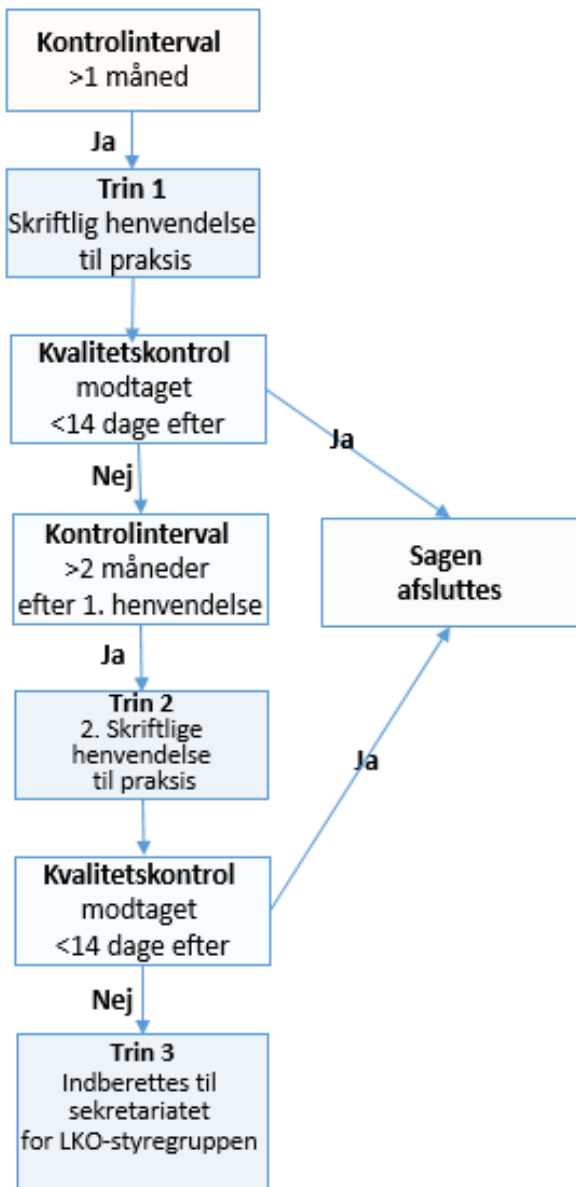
Kontrolinterval
>1 måned

Ja

Trin 1
Skriftlig henvendelse til praksis

Kvalitetskontrol
modtaget
<14 dage efter

Ja

Nej

Kontrolinterval
>2 måneder
efter 1. henvendelse

Sagen afsluttes

Ja

Trin 2
2. Skriftlige henvendelse til praksis

Ja

Kvalitetskontrol
modtaget
<14 dage efter

Nej

Trin 3
Indberettes til sekretariatet for LKO-styregruppen